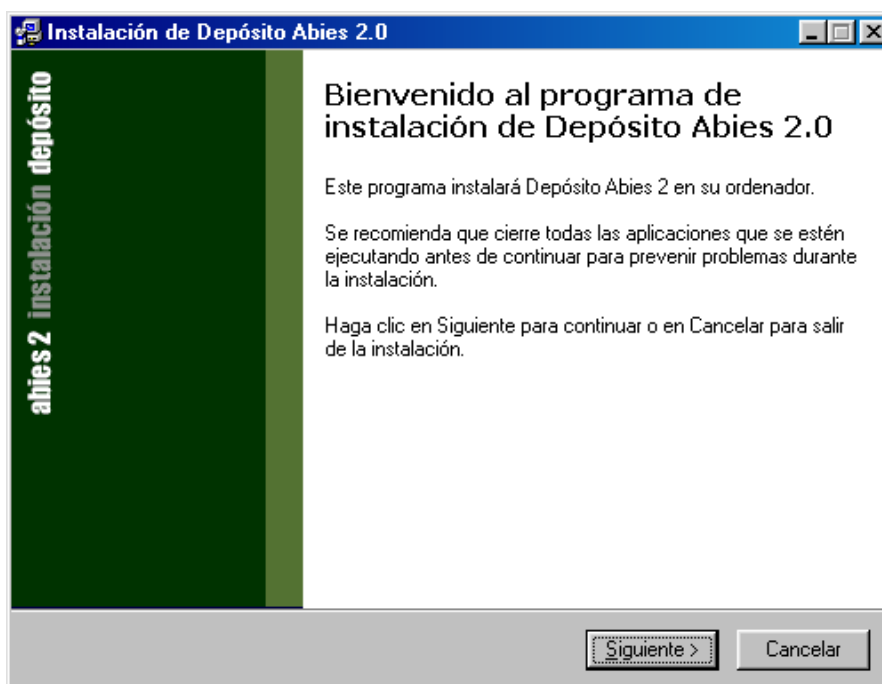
Instalación de Depósito Abies 2.0

abies 2 instalación depósito

Bienvenido al programa de instalación de Depósito Abies 2.0

Este programa instalará Depósito Abies 2 en su ordenador.

Se recomienda que cierre todas las aplicaciones que se estén ejecutando antes de continuar para prevenir problemas durante la instalación.

Haga clic en Siguiente para continuar o en Cancelar para salir de la instalación.

Siguiente >

Cancelar